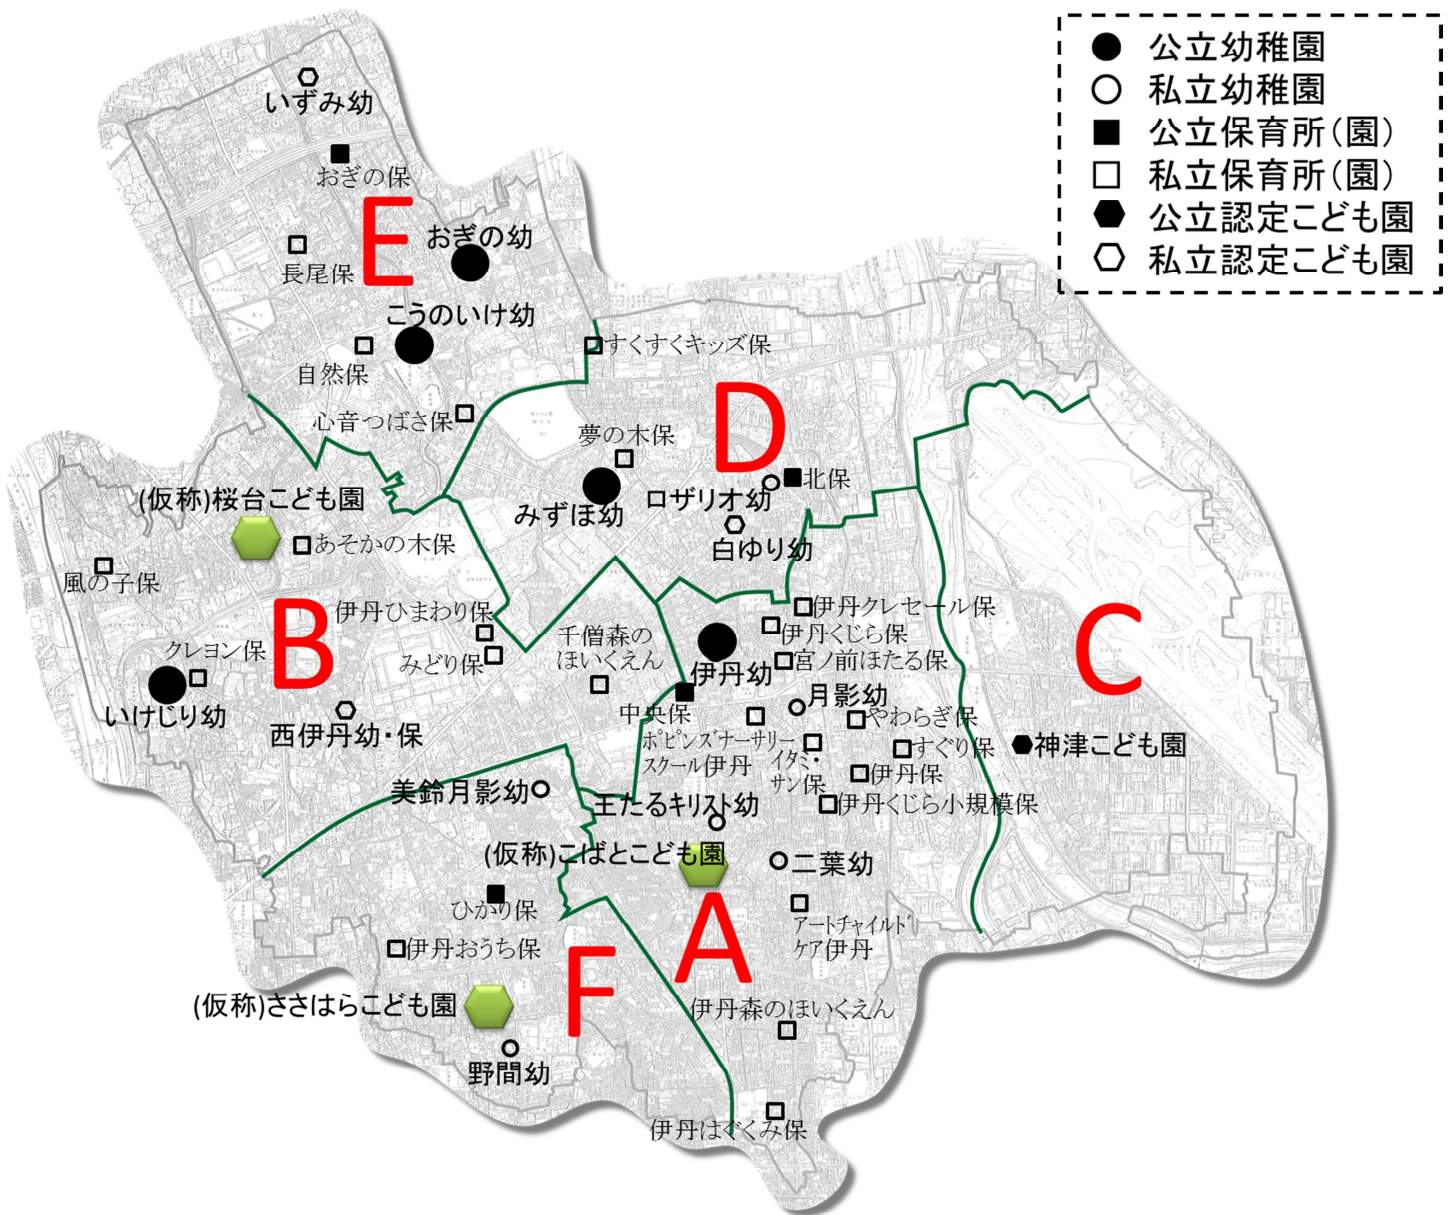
公立幼稚園
私立幼稚園
公立保育所(園)
私立保育所(園)
公立認定こども園
私立認定こども園

いずみ幼
おぎの保
E
おぎの幼
長尾保
こうのいけ幼
すくすくキッズ保
自然保
心音つばさ保
D
夢の木保
北保
ロザリオ幼
みずほ幼
(仮称)桜台こども園
白ゆり幼
あそかの木保
風の子保
伊丹クレセール保
伊丹ひまわり保
B
千僧森の ほいくえん
伊丹くじら保
C
クレヨン保
みどり保
伊丹幼
宮ノ前ほたる保
いけじり幼
月影幼
中央保
西伊丹幼・保
やわらぎ保
ポピンズナーサリースクール伊丹
イタミ・サン保
すぐり保
神津こども園
伊丹保
美鈴月影幼
王たるキリスト幼
伊丹くじら小規模保
(仮称)こばとこども園
二葉幼
ひかり保
A
アートチャイルドケア伊丹
伊丹おうち保
F
(仮称)ささはらこども園
伊丹森のほいくえん
野間幼
伊丹はぐくみ保